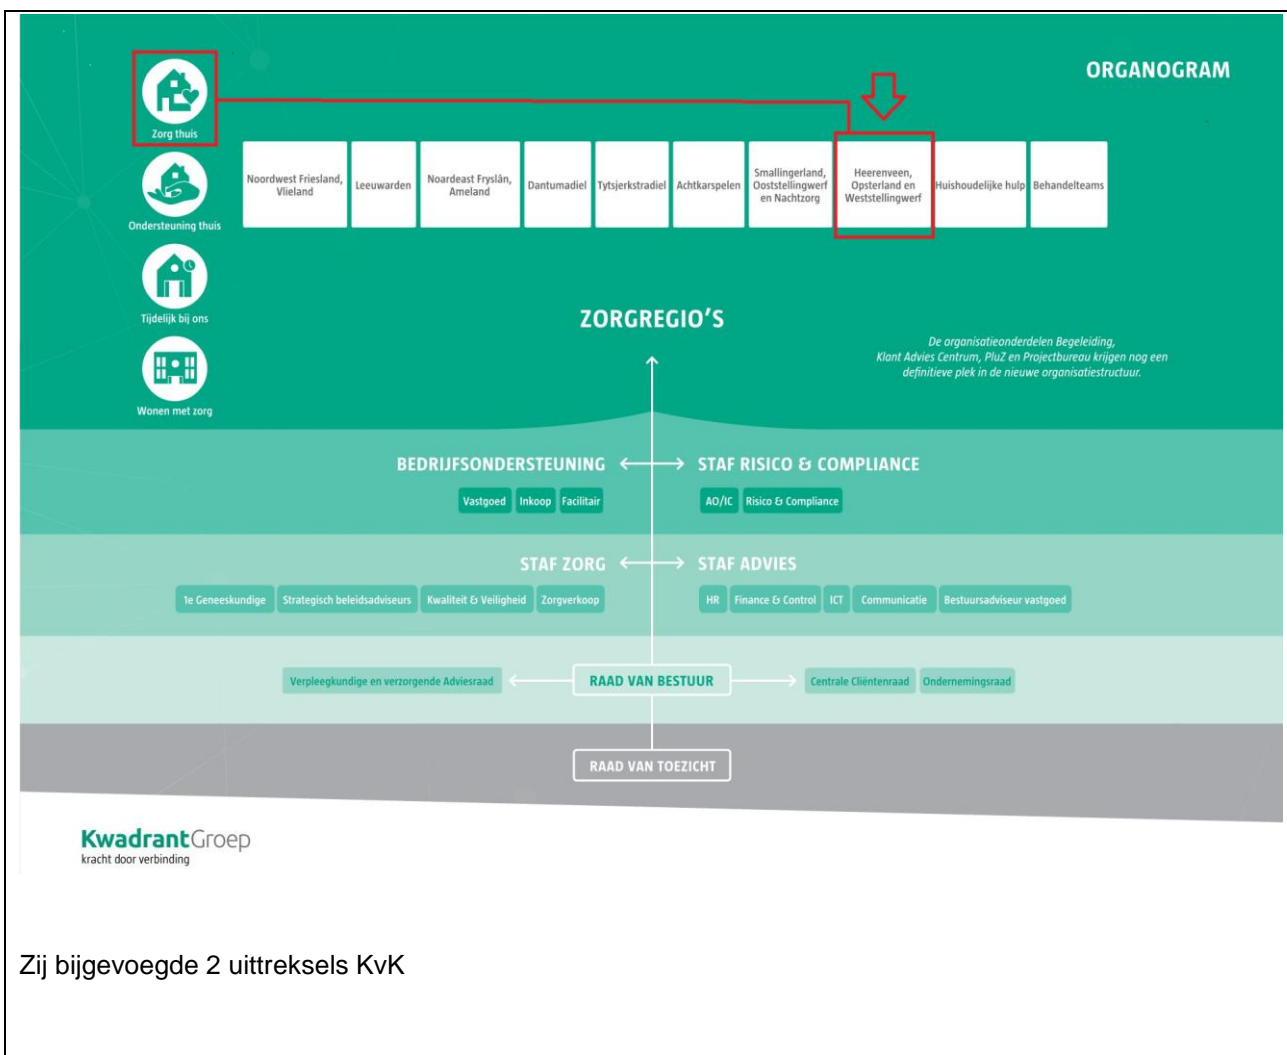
ORGANOGRAM

Zorg thuis

Ondersteuning thuis

Tijdelijk bij ons

Wonen met zorg

Noordwest Friesland, Vlieland

Leeuwarden

Noardeast Fryslân, Ameland

Dantumadiel

Tytsjerkstradiel

Achtkarspelen

Smallingerland, Ooststellingwerf en Nachtzorg

Heerenveen, Opsterland en Weststellingwerf

Huishoudelijke hulp

Behandelteams

ZORGREGIO'S

De organisatieonderdelen Begeleiding, Klant Advies Centrum, PluZ en Projectbureau krijgen nog een definitieve plek in de nieuwe organisatiestructuur.

BEDRIJFSONDERSTEUNING

Vastgoed

Inkoop

Facilitair

STAF RISICO & COMPLIANCE

AO/IC

Risico & Compliance

STAF ZORG

1e Geneeskundige

Strategisch beleidsadviseurs

Kwaliteit & Veiligheid

Zorgverkoop

STAF ADVIES

HR

Finance & Control

ICT

Communicatie

Bestuursadviseur vastgoed

Verpleegkundige en verzorgende Adviesraad

RAAD VAN BESTUUR

Centrale Cliëntenraad

Ondernemingsraad

RAAD VAN TOEZICHT

KwadrantGroep
kracht door verbinding

Zij bijgevoegde 2 uittreksels KvK